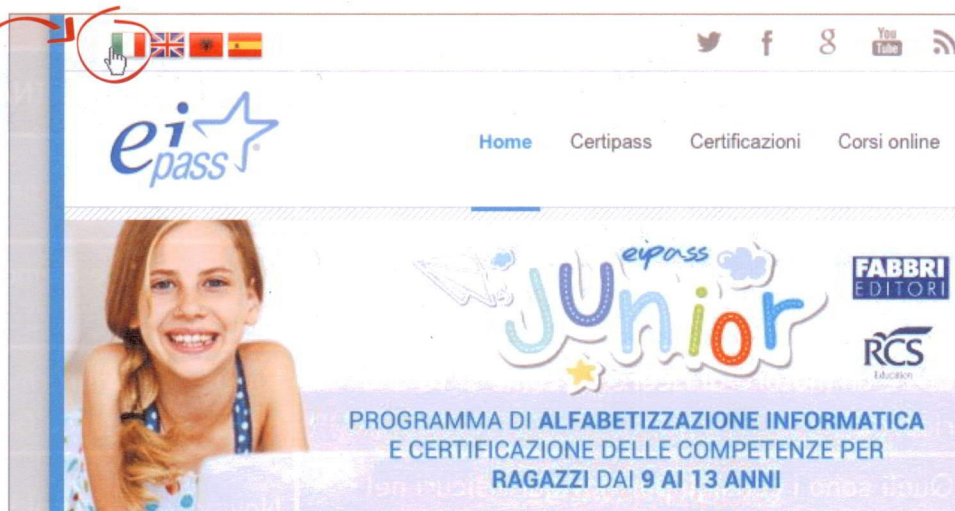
You Tube

ei pass

Home Certipass Certificazioni Corsi online

eipass Junior

FABBRI EDITORI

RCS Education

PROGRAMMA DI ALFABETIZZAZIONE INFORMATICA E CERTIFICAZIONE DELLE COMPETENZE PER RAGAZZI DAI 9 AI 13 ANNI